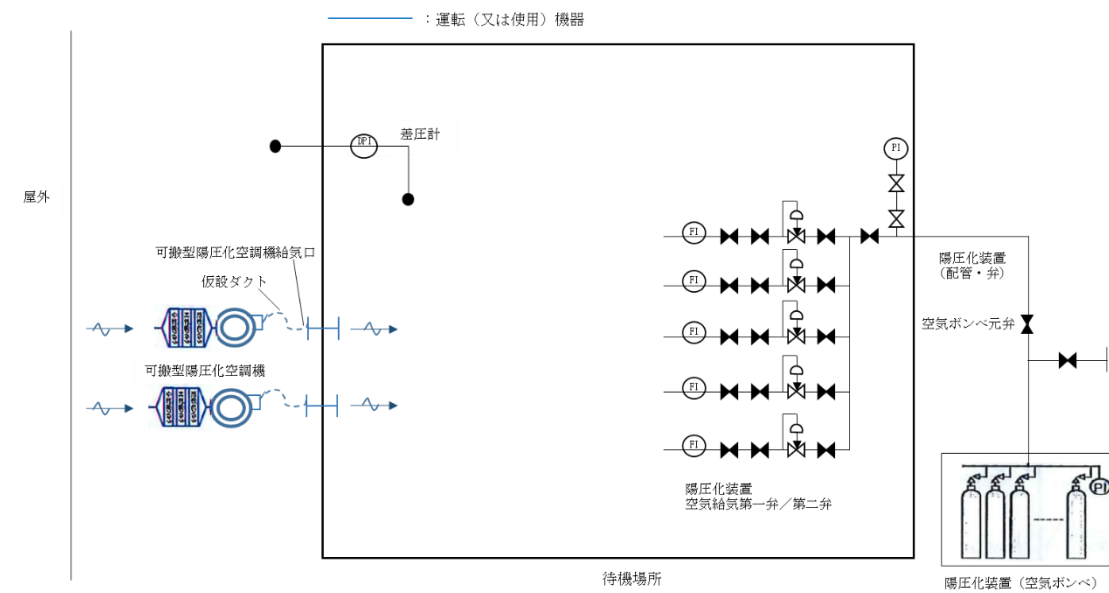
：運転（又は使用）機器

屋外

DPI

差圧計

PI

FI

FI

FI

FI

FI

可搬型陽圧化空調機給気口

仮設ダクト

陽圧化装置
（配管・弁）

空気ボンベ元弁

可搬型陽圧化空調機

陽圧化装置
空気給気第一弁／第二弁

PI

待機場所

陽圧化装置（空気ボンベ）